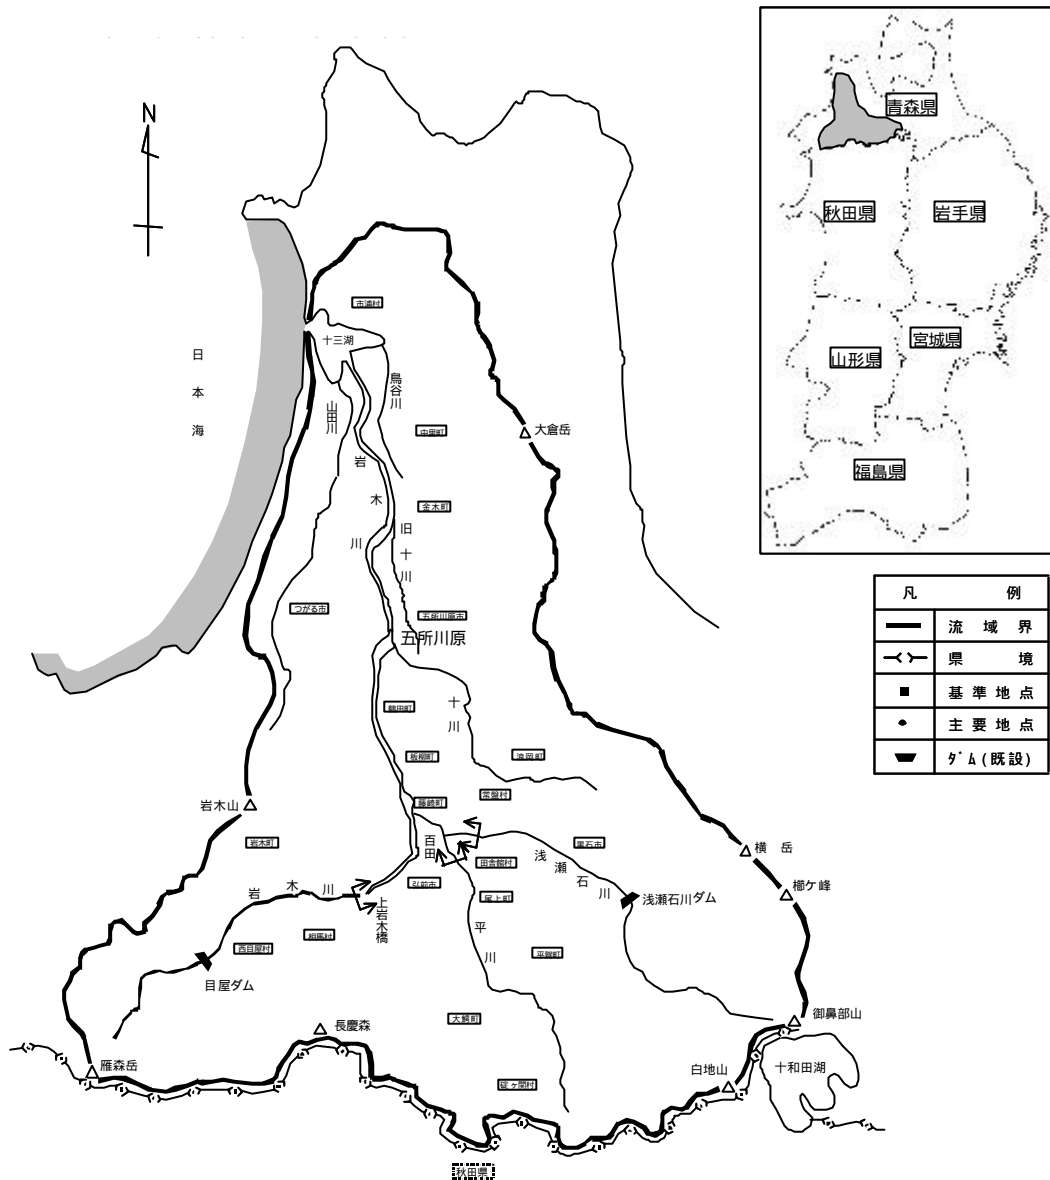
N

日本海

十三湖
市浦村
鳥谷川
山田川
中里町
岩木川
金木町
旧十川
つがる市
五所川原市
五所川原
十川
鶴田町
板柳町
浪岡町
常盤村
藤崎町
大倉岳
岩木山
岩木町
百田
田舎館村
黒石市
浅瀬石川
浅瀬石川ダム
横岳
櫛ケ峰
岩木川
弘前市
尾上町
上岩木橋
西目屋村
相馬村
平川
平賀町
目屋ダム
長慶森
大鰐町
御鼻部山
雁森岳
碇ヶ関村
白地山
十和田湖
秋田県

青森県
秋田県
岩手県
山形県
宮城県
福島県

| 凡 | 例 |
|---|---|
|  | 流域界 |
|  | 県境 |
| ■ | 基準地点 |
| • | 主要地点 |
|  | ダム(既設) |